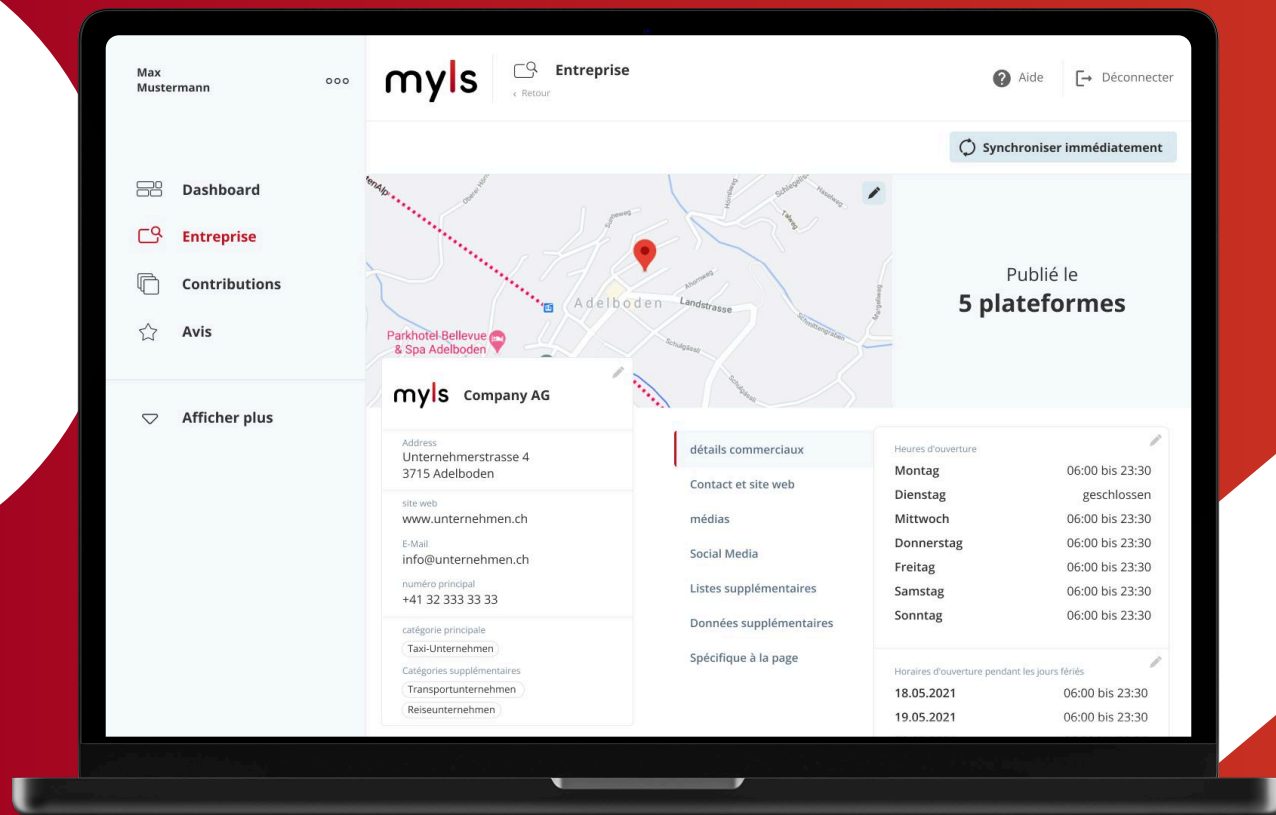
Max
Mustermann

myls

Entreprise
‹ Retour

Aide
Déconnecter

Dashboard
Entreprise
Contributions
Avis

Afficher plus

Synchroniser immédiatement

Adelboden
Landstrasse
Parkhotel Bellevue & Spa Adelboden

Publié le
5 plateformes

myls Company AG

Address
Unternehmerstrasse 4
3715 Adelboden

site web
www.unternehmen.ch

E-Mail
info@unternehmen.ch

numéro principal
+41 32 333 33 33

catégorie principale
Taxi-Unternehmen
Catégories supplémentaires
Transportunternehmen
Reiseunternehmen

détails commerciaux
Contact et site web
médias
Social Media
Listes supplémentaires
Données supplémentaires
Spécifique à la page

Heures d'ouverture
| | |
|---|---|
| Montag | 06:00 bis 23:30 |
| Dienstag | geschlossen |
| Mittwoch | 06:00 bis 23:30 |
| Donnerstag | 06:00 bis 23:30 |
| Freitag | 06:00 bis 23:30 |
| Samstag | 06:00 bis 23:30 |
| Sonntag | 06:00 bis 23:30 |

Horaires d'ouverture pendant les jours fériés
| | |
|---|---|
| 18.05.2021 | 06:00 bis 23:30 |
| 19.05.2021 | 06:00 bis 23:30 |